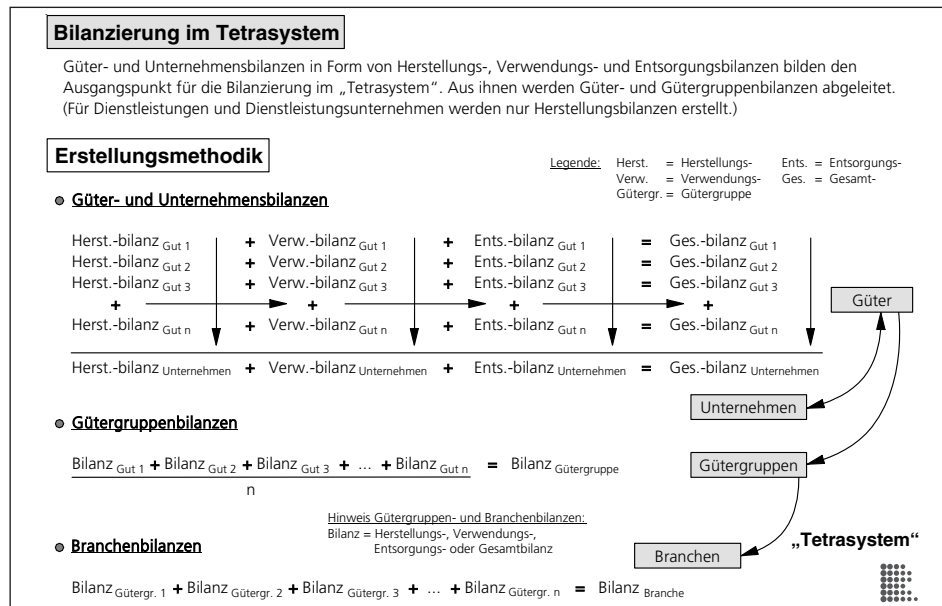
Bilanzierung im Tetrasystem

Güter- und Unternehmensbilanzen in Form von Herstellungs-, Verwendungs- und Entsorgungsbilanzen bilden den Ausgangspunkt für die Bilanzierung im „Tetrasystem". Aus ihnen werden Güter- und Gütergruppenbilanzen abgeleitet. (Für Dienstleistungen und Dienstleistungsunternehmen werden nur Herstellungsbilanzen erstellt.)

Erstellungsmethodik

Legende: Herst. = Herstellungs- Ents. = Entsorgungs-
Verw. = Verwendungs- Ges. = Gesamt-
Gütergr. = Gütergruppe

Güter- und Unternehmensbilanzen

Herst.-bilanz $_{\text{Gut 1}}$ + Verw.-bilanz $_{\text{Gut 1}}$ + Ents.-bilanz $_{\text{Gut 1}}$ = Ges.-bilanz $_{\text{Gut 1}}$
Herst.-bilanz $_{\text{Gut 2}}$ + Verw.-bilanz $_{\text{Gut 2}}$ + Ents.-bilanz $_{\text{Gut 2}}$ = Ges.-bilanz $_{\text{Gut 2}}$
Herst.-bilanz $_{\text{Gut 3}}$ + Verw.-bilanz $_{\text{Gut 3}}$ + Ents.-bilanz $_{\text{Gut 3}}$ = Ges.-bilanz $_{\text{Gut 3}}$
+ + + +
Herst.-bilanz $_{\text{Gut n}}$ + Verw.-bilanz $_{\text{Gut n}}$ + Ents.-bilanz $_{\text{Gut n}}$ = Ges.-bilanz $_{\text{Gut n}}$

Herst.-bilanz $_{\text{Unternehmen}}$ + Verw.-bilanz $_{\text{Unternehmen}}$ + Ents.-bilanz $_{\text{Unternehmen}}$ = Ges.-bilanz $_{\text{Unternehmen}}$

Güter

Unternehmen

Gütergruppenbilanzen

$\frac{\text{Bilanz}_{\text{Gut 1}} + \text{Bilanz}_{\text{Gut 2}} + \text{Bilanz}_{\text{Gut 3}} + \dots + \text{Bilanz}_{\text{Gut n}}}{n}$ = Bilanz $_{\text{Gütergruppe}}$

Gütergruppen

Hinweis Gütergruppen- und Branchenbilanzen:
Bilanz = Herstellungs-, Verwendungs-, Entsorgungs- oder Gesamtbilanz

Branchenbilanzen

Branchen

„Tetrasystem"

Bilanz $_{\text{Gütergr. 1}}$ + Bilanz $_{\text{Gütergr. 2}}$ + Bilanz $_{\text{Gütergr. 3}}$ + … + Bilanz $_{\text{Gütergr. n}}$ = Bilanz $_{\text{Branche}}$